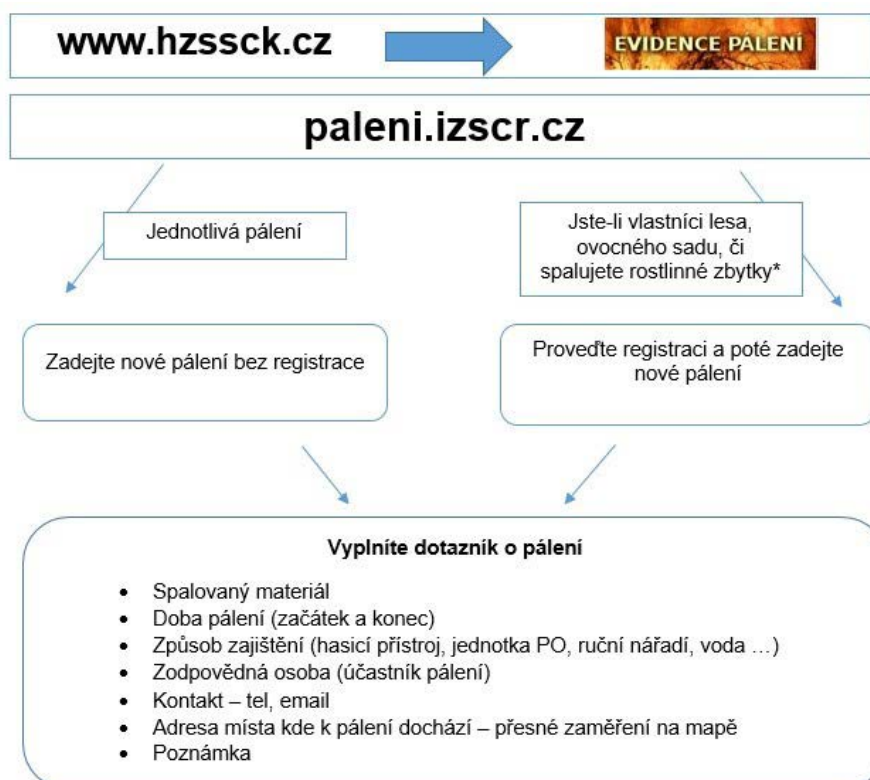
www.hzssck.cz

EVIDENCE PÁLENÍ

paleni.izscr.cz

Jednotlivá pálení

Jste-li vlastníci lesa, ovocného sadu, či spalujete rostlinné zbytky*

Zadejte nové pálení bez registrace

Proveďte registraci a poté zadejte nové pálení

Vyplníte dotazník o pálení

- Spalovaný materiál
- Doba pálení (začátek a konec)
- Způsob zajištění (hasicí přístroj, jednotka PO, ruční nářadí, voda …)
- Zodpovědná osoba (účastník pálení)
- Kontakt – tel, email
- Adresa místa kde k pálení dochází – přesné zaměření na mapě
- Poznámka